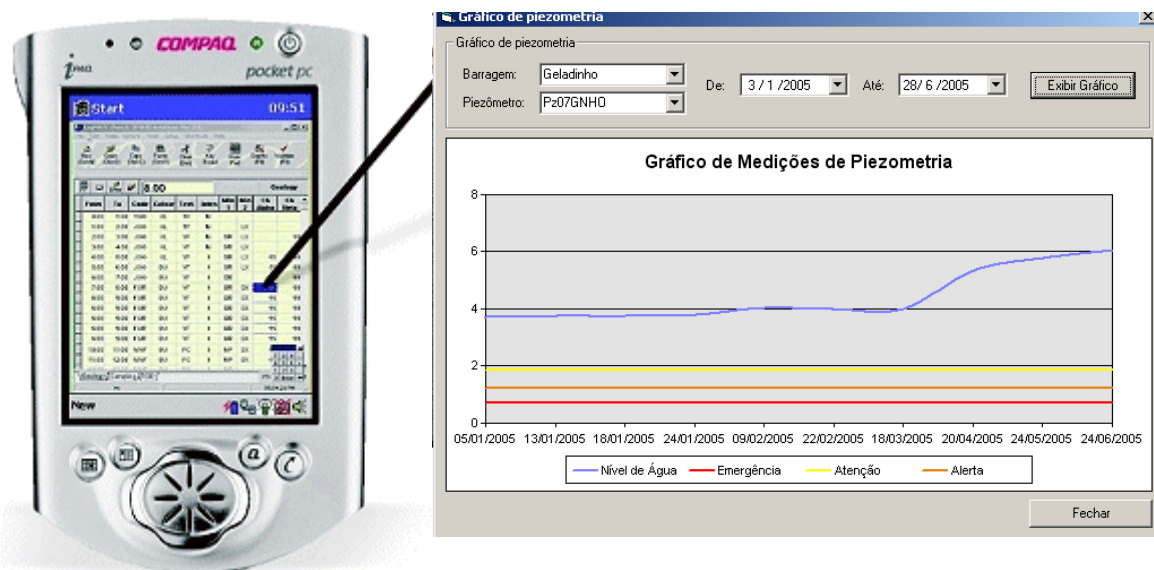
COMPAQ
iPAQ
pocket pc
Start 09:51
8.00
New

Gráfico de piezometria
Gráfico de piezometria
Barragem: Geladinho
Piezômetro: Pz07GNHO
De: 3 / 1 /2005
Até: 28/ 6 /2005
Exibir Gráfico

Gráfico de Medições de Piezometria
8
6
4
2
0
05/01/2005 13/01/2005 18/01/2005 24/01/2005 09/02/2005 22/02/2005 18/03/2005 20/04/2005 24/05/2005 24/06/2005
Nível de Água Emergência Atenção Alerta

Fechar